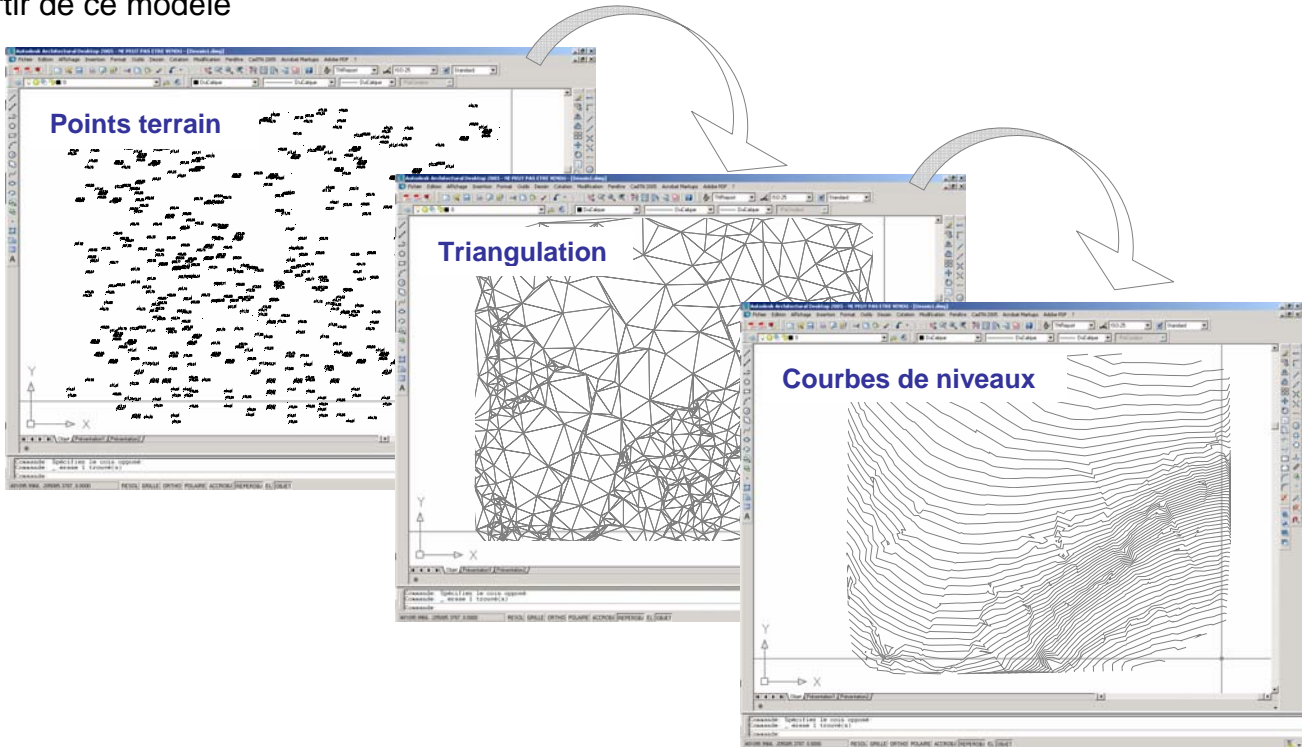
tir de ce modèle

Points terrain

Triangulation

Courbes de niveaux

Y

X

Y

X

Y

X

Objet | Présentation1 | Présentation2

Commande: Spécifiez le coin opposé
Commande: _erase 1 trouvé(s)
Commande:

RESOL GRILLE ORTHO POLAIRE ACCROBJ REPEROBJ EL OBJET